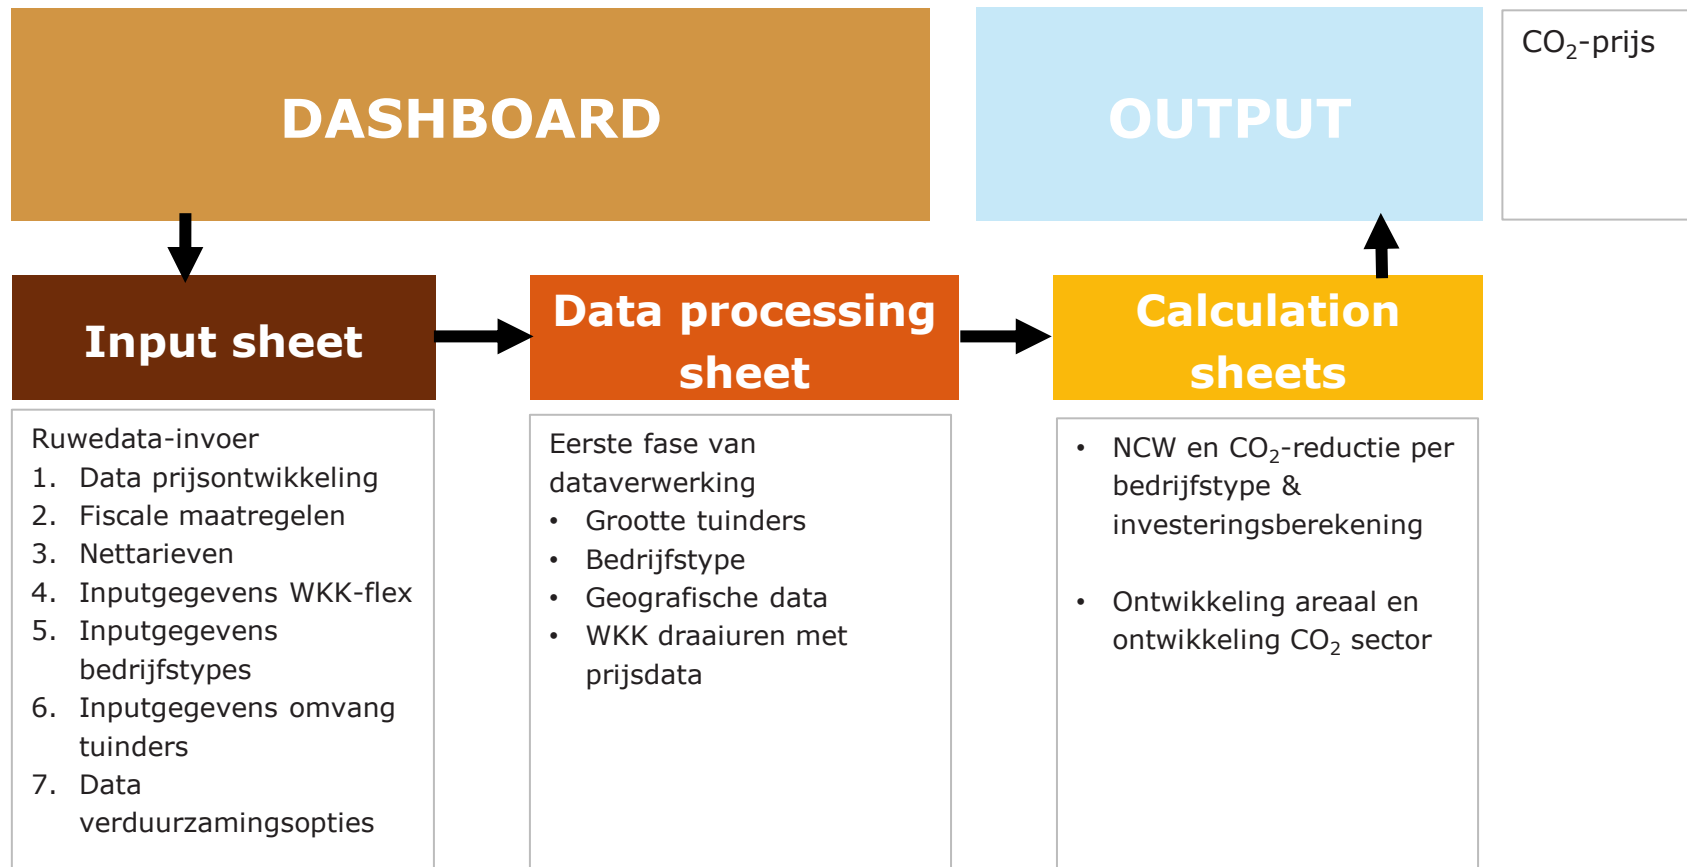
DASHBOARD

OUTPUT

$CO_2$-prijs

Input sheet

Data processing sheet

Calculation sheets

Ruwedata-invoer
1. Data prijsontwikkeling
2. Fiscale maatregelen
3. Nettarieven
4. Inputgegevens WKK-flex
5. Inputgegevens bedrijfstypes
6. Inputgegevens omvang tuinders
7. Data verduurzamingsopties

Eerste fase van dataverwerking
• Grootte tuinders
• Bedrijfstype
• Geografische data
• WKK draaiuren met prijsdata

• NCW en $CO_2$-reductie per bedrijfstype & investeringsberekening

• Ontwikkeling areaal en ontwikkeling $CO_2$ sector